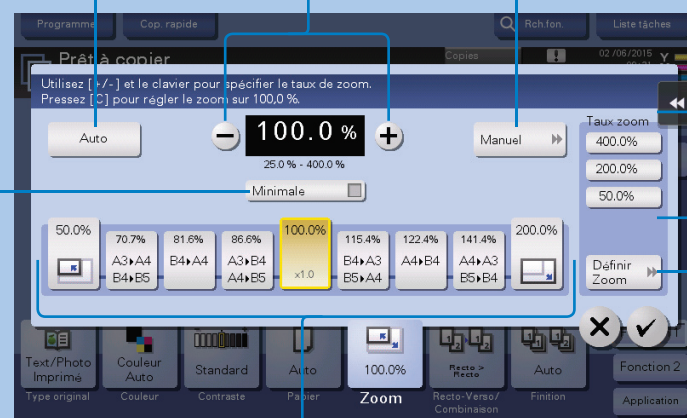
Programme
Cop. rapide
Rch.fon.
Liste tâches
Prêt à copier
Copies
02/06/2015
Utilisez [+/-] et le clavier pour spécifier le taux de zoom.
Pressez [C] pour régler le zoom sur 100,0 %.
Auto
100.0 %
25.0 % - 400.0 %
Manuel
Taux zoom
400.0%
200.0%
50.0%
Minimale
50.0%
70.7%
A3▸A4
B4▸B5
81.6%
B4▸A4
86.6%
A3▸B4
A4▸B5
100.0%
x1.0
115.4%
B4▸A3
B5▸A4
122.4%
A4▸B4
141.4%
A4▸A3
B5▸B4
200.0%
Définir Zoom
Text/Photo Imprimé
Type original
Couleur Auto
Couleur
Standard
Contraste
Auto
Papier
100.0%
Zoom
Recto > Recto
Recto-Verso/ Combinaison
Auto
Finition
Fonction 2
Application